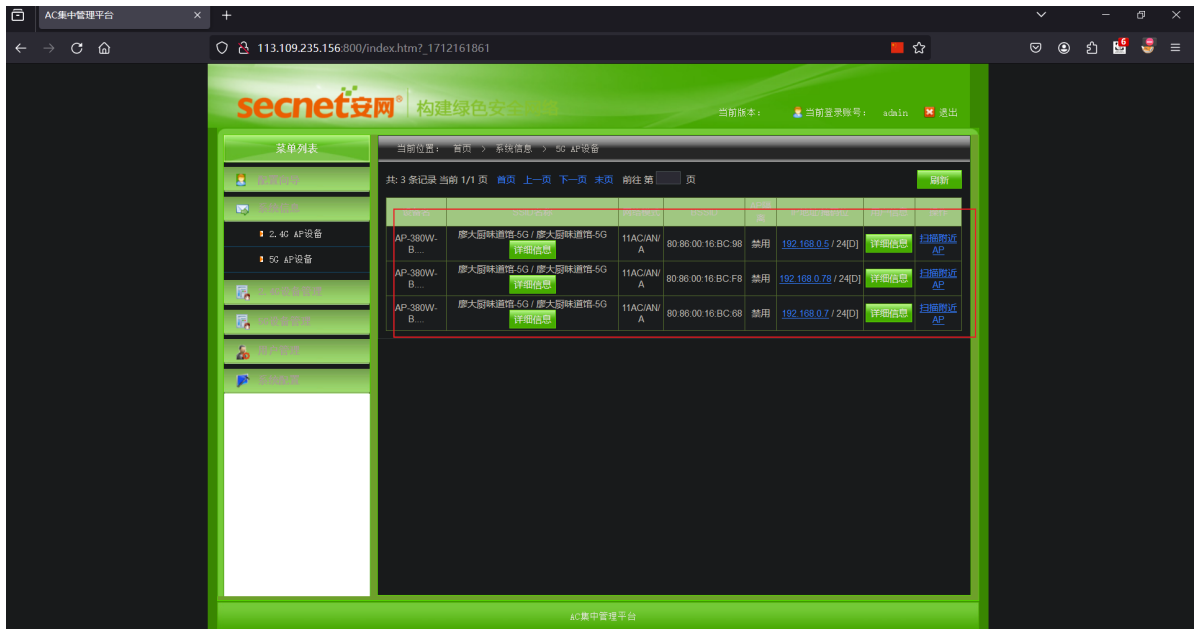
AC集中管理平台

113.109.235.156:800/index.htm?_1712161861

secnet安网 构建绿色安全

当前版本：　当前登录账号： admin　退出

菜单列表

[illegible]

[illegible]

2.4G AP设备

5G AP设备

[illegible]

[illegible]

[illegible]

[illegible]

当前位置： 首页 > 系统信息 > 5G AP设备

共: 3 条记录 当前 1/1 页 首页 上一页 下一页 末页 前往 第 页

刷新

| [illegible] | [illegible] | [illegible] | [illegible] | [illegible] | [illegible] | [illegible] | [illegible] |
|---|---|---|---|---|---|---|---|
| AP-380W-B... | 廖大厨味道馆-5G / 廖大厨味道馆-5G 详细信息 | 11AC/AN/A | 80:86:00:16:BC:98 | 禁用 | 192.168.0.5 / 24[D] | 详细信息 | 扫描附近AP |
| AP-380W-B... | 廖大厨味道馆-5G / 廖大厨味道馆-5G 详细信息 | 11AC/AN/A | 80:86:00:16:BC:F8 | 禁用 | 192.168.0.78 / 24[D] | 详细信息 | 扫描附近AP |
| AP-380W-B... | 廖大厨味道馆-5G / 廖大厨味道馆-5G 详细信息 | 11AC/AN/A | 80:86:00:16:BC:68 | 禁用 | 192.168.0.7 / 24[D] | 详细信息 | 扫描附近AP |

AC集中管理平台